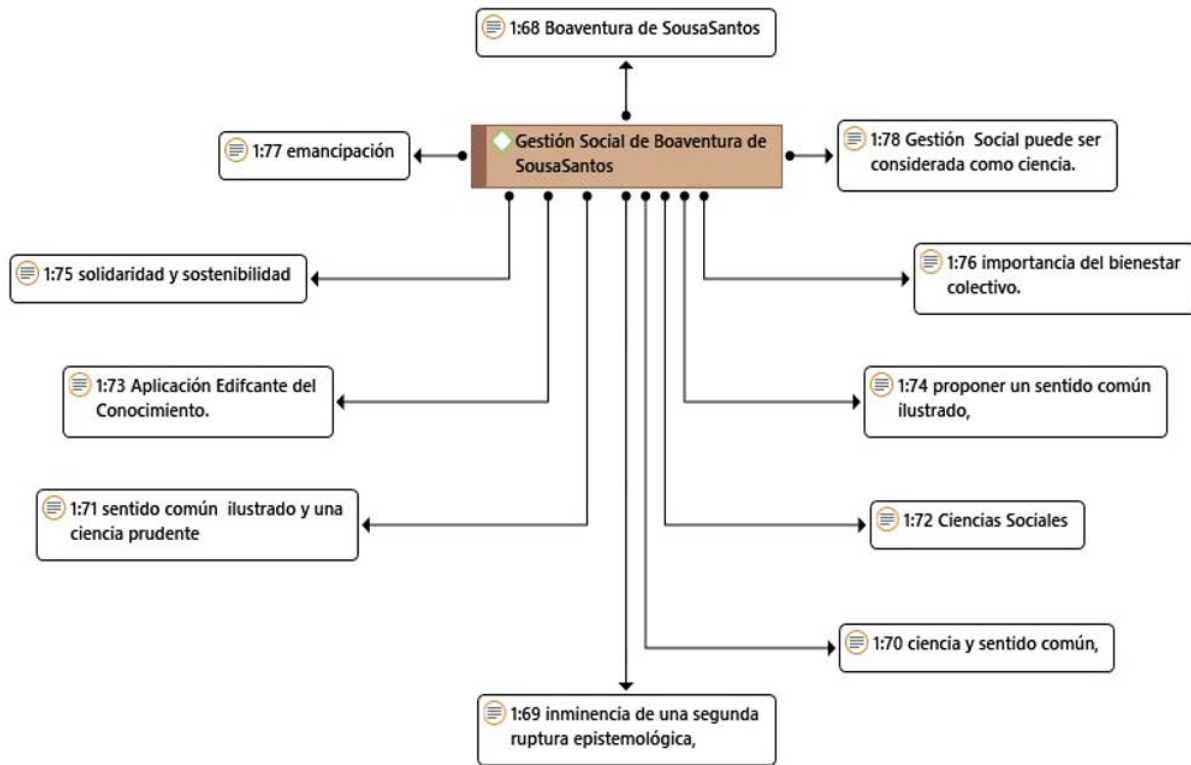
1:68 Boaventura de SousaSantos

1:77 emancipación

Gestión Social de Boaventura de SousaSantos

1:78 Gestión Social puede ser considerada como ciencia.

1:75 solidaridad y sostenibilidad

1:76 importancia del bienestar colectivo.

1:73 Aplicación Edifcante del Conocimiento.

1:74 proponer un sentido común ilustrado,

1:71 sentido común ilustrado y una ciencia prudente

1:72 Ciencias Sociales

1:70 ciencia y sentido común,

1:69 inminencia de una segunda ruptura epistemológica,